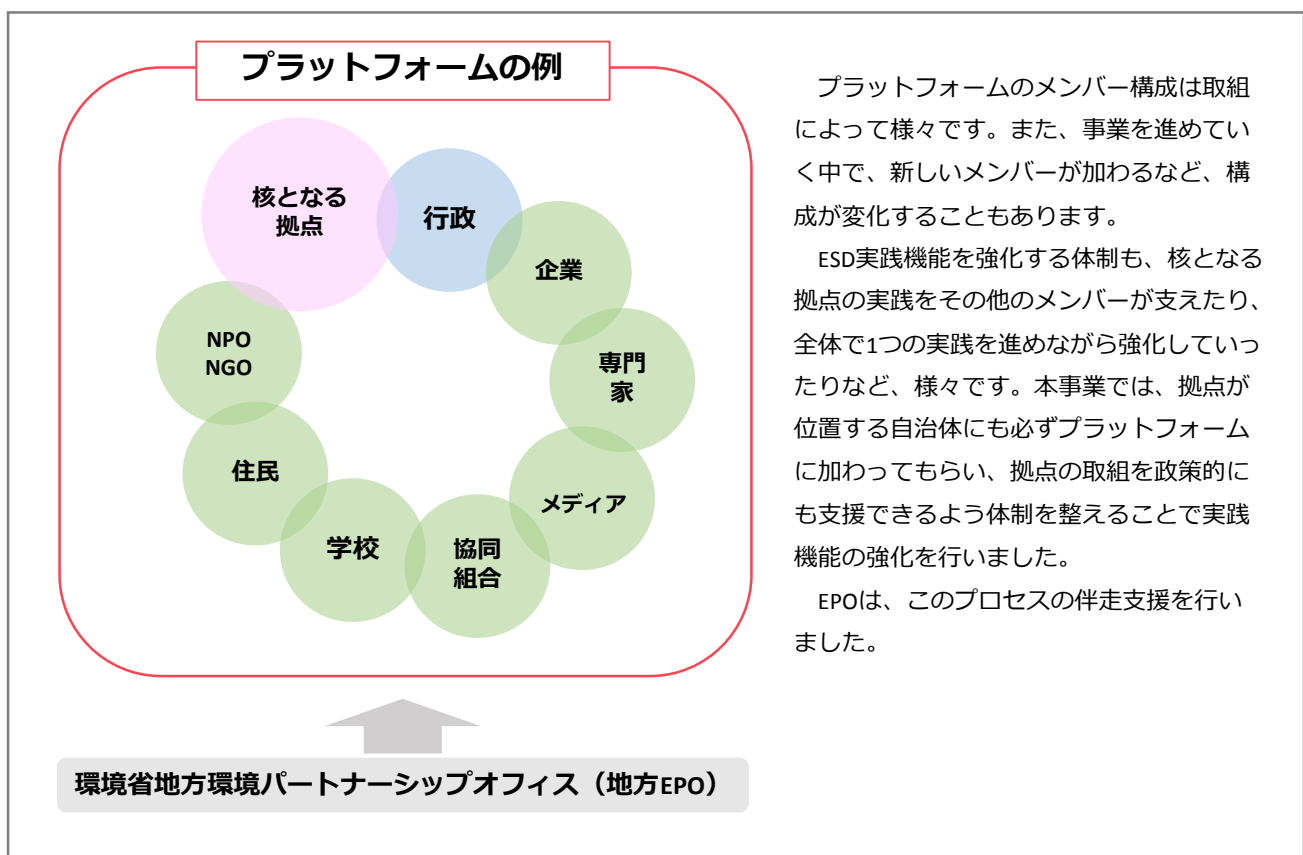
プラットフォームの例

核となる拠点

行政

企業

専門家

メディア

協同組合

学校

住民

NPO NGO

環境省地方環境パートナーシップオフィス（地方EPO）

プラットフォームのメンバー構成は取組によって様々です。また、事業を進めていく中で、新しいメンバーが加わるなど、構成が変化することもあります。

ESD実践機能を強化する体制も、核となる拠点の実践をその他のメンバーが支えたり、全体で1つの実践を進めながら強化していったりなど、様々です。本事業では、拠点が位置する自治体にも必ずプラットフォームに加わってもらい、拠点の取組を政策的にも支援できるよう体制を整えることで実践機能の強化を行いました。

EPOは、このプロセスの伴走支援を行いました。